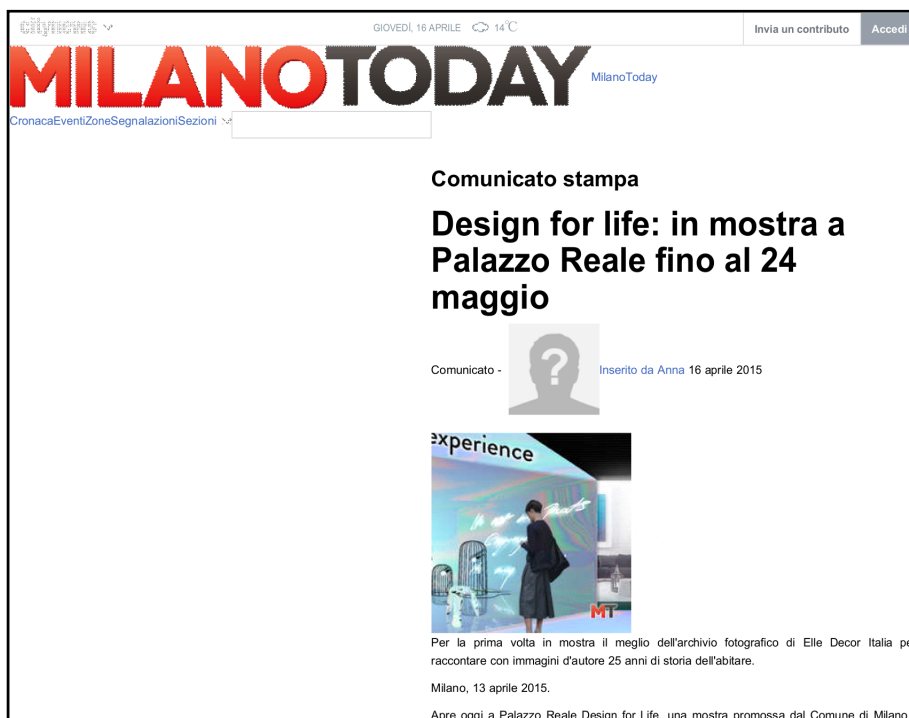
citynews

GIOVEDÌ, 16 APRILE 14°C

Invia un contributo

Accedi

MILANOTODAY

MilanoToday

CronacaEventiZoneSegnalazioniSezioni

Comunicato stampa

Design for life: in mostra a Palazzo Reale fino al 24 maggio

Comunicato - Inserito da Anna 16 aprile 2015

experience

MT

Per la prima volta in mostra il meglio dell'archivio fotografico di Elle Decor Italia pe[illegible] raccontare con immagini d'autore 25 anni di storia dell'abitare.

Milano, 13 aprile 2015.

Apre oggi a Palazzo Reale Design for Life, una mostra promossa dal Comune di Milano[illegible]